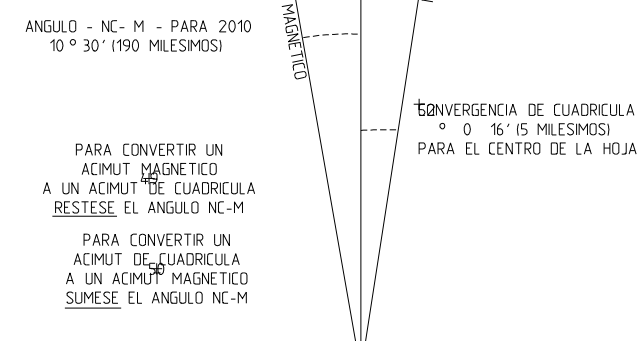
ANGULO - NC- M - PARA 2010
10 ° 30´ (190 MILESIMOS)

MAGNETICO

50NVERGENCIA DE CUADRICULA
° 0 16´ (5 MILESIMOS)
PARA EL CENTRO DE LA HOJA

PARA CONVERTIR UN
ACIMUT MAGNETICO
A UN ACIMUT DE CUADRICULA
RESTESE EL ANGULO NC-M

PARA CONVERTIR UN
ACIMUT DE CUADRICULA
A UN ACIMUT MAGNETICO
SUMESE EL ANGULO NC-M